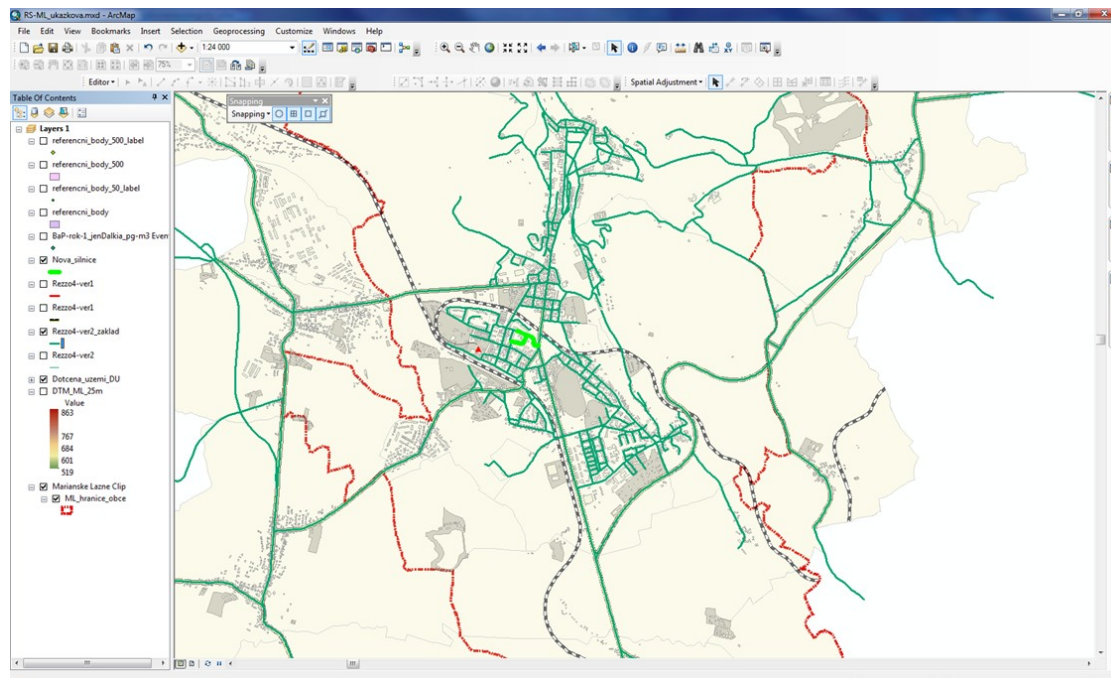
RS-ML_ukazkova.mxd - ArcMap

File Edit View Bookmarks Insert Selection Geoprocessing Customize Windows Help

1:24 000

75%

Editor▾

Spatial Adjustment▾

Snapping

Snapping▾

Table Of Contents

Layers 1
referencni_body_500_label
referencni_body_500
referencni_body_50_label
referencni_body
BaP-rok-1_jenDalkia_pg-m3 Even
Nova_silnice
Rezzo4-ver1
Rezzo4-ver1
Rezzo4-ver2_zaklad
Rezzo4-ver2
Dotcena_uzemi_DU
DTM_ML_25m
Value
863
767
684
601
519
Marianske Lazne Clip
ML_hranice_obce